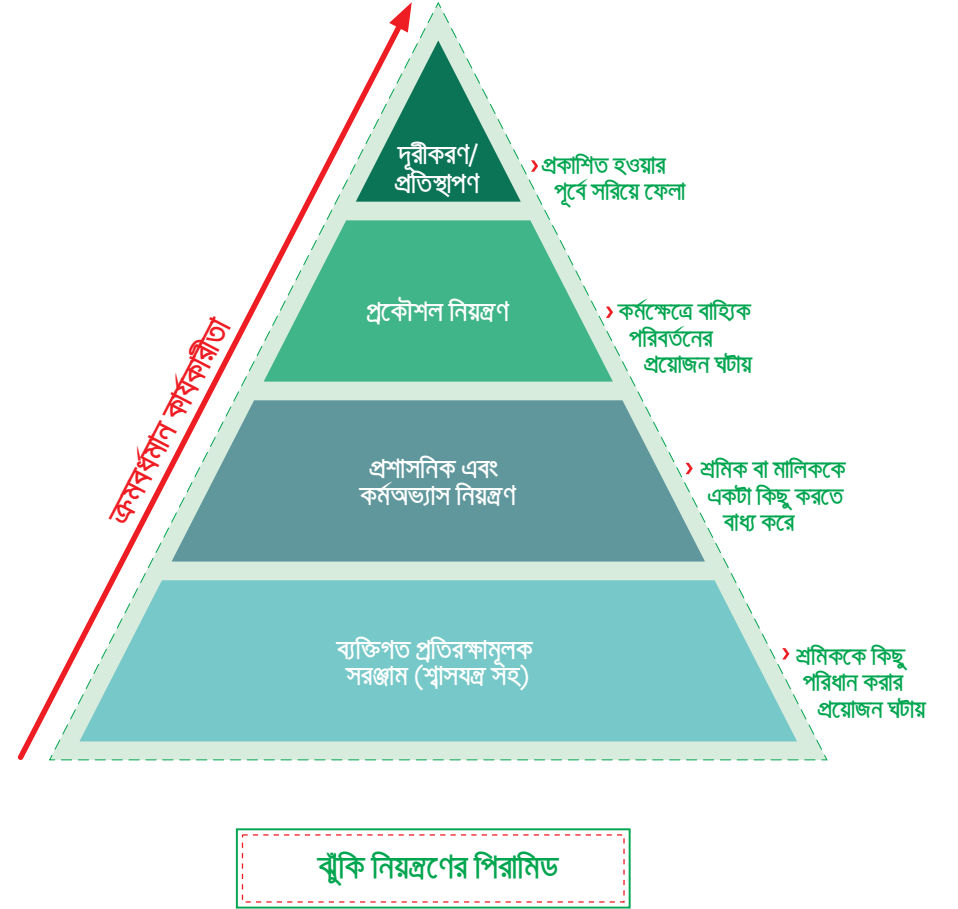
ক্রমবর্ধমান কার্যকারীতা

দূরীকরণ/ প্রতিস্থাপণ

› প্রকাশিত হওয়ার পূর্বে সরিয়ে ফেলা

প্রকৌশল নিয়ন্ত্রণ

› কর্মক্ষেত্রে বাহ্যিক পরিবর্তনের প্রয়োজন ঘটায়

প্রশাসনিক এবং কর্মঅভ্যাস নিয়ন্ত্রণ

› শ্রমিক বা মালিককে একটা কিছু করতে বাধ্য করে

ব্যক্তিগত প্রতিরক্ষামূলক সরঞ্জাম (শ্বাসযন্ত্র সহ)

› শ্রমিককে কিছু পরিধান করার প্রয়োজন ঘটায়

ঝুঁকি নিয়ন্ত্রণের পিরামিড